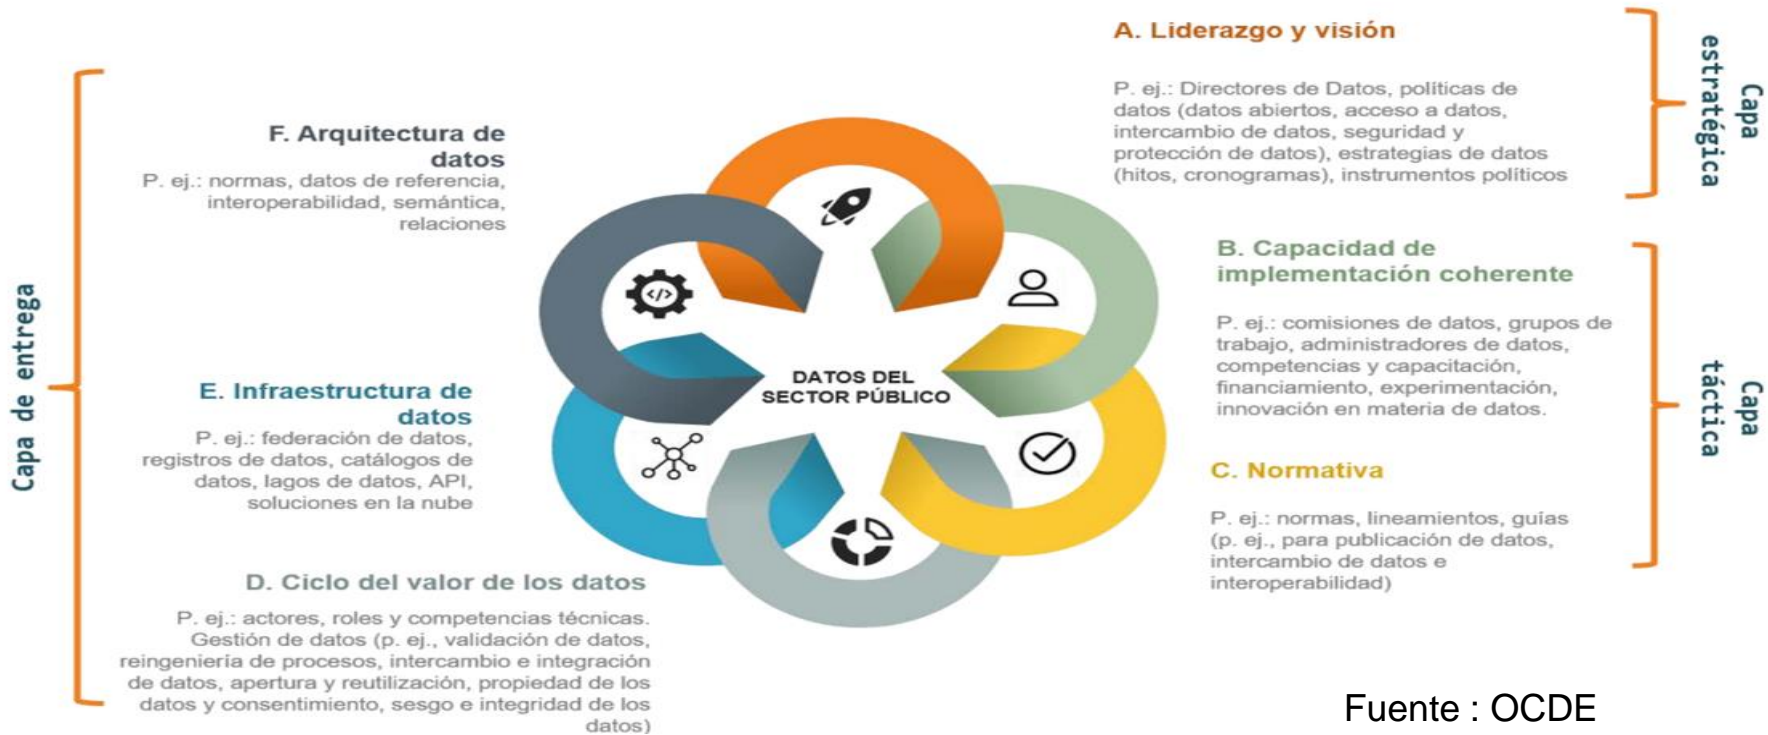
A. Liderazgo y visión

P. ej.: Directores de Datos, políticas de datos (datos abiertos, acceso a datos, intercambio de datos, seguridad y protección de datos), estrategias de datos (hitos, cronogramas), instrumentos políticos

Capa estratégica

F. Arquitectura de datos

P. ej.: normas, datos de referencia, interoperabilidad, semántica, relaciones

B. Capacidad de implementación coherente

P. ej.: comisiones de datos, grupos de trabajo, administradores de datos, competencias y capacitación, financiamiento, experimentación, innovación en materia de datos.

Capa táctica

Capa de entrega

DATOS DEL SECTOR PÚBLICO

E. Infraestructura de datos

P. ej.: federación de datos, registros de datos, catálogos de datos, lagos de datos, API, soluciones en la nube

C. Normativa

P. ej.: normas, lineamientos, guías (p. ej., para publicación de datos, intercambio de datos e interoperabilidad)

D. Ciclo del valor de los datos

P. ej.: actores, roles y competencias técnicas. Gestión de datos (p. ej., validación de datos, reingeniería de procesos, intercambio e integración de datos, apertura y reutilización, propiedad de los datos y consentimiento, sesgo e integridad de los datos)

Fuente : OCDE